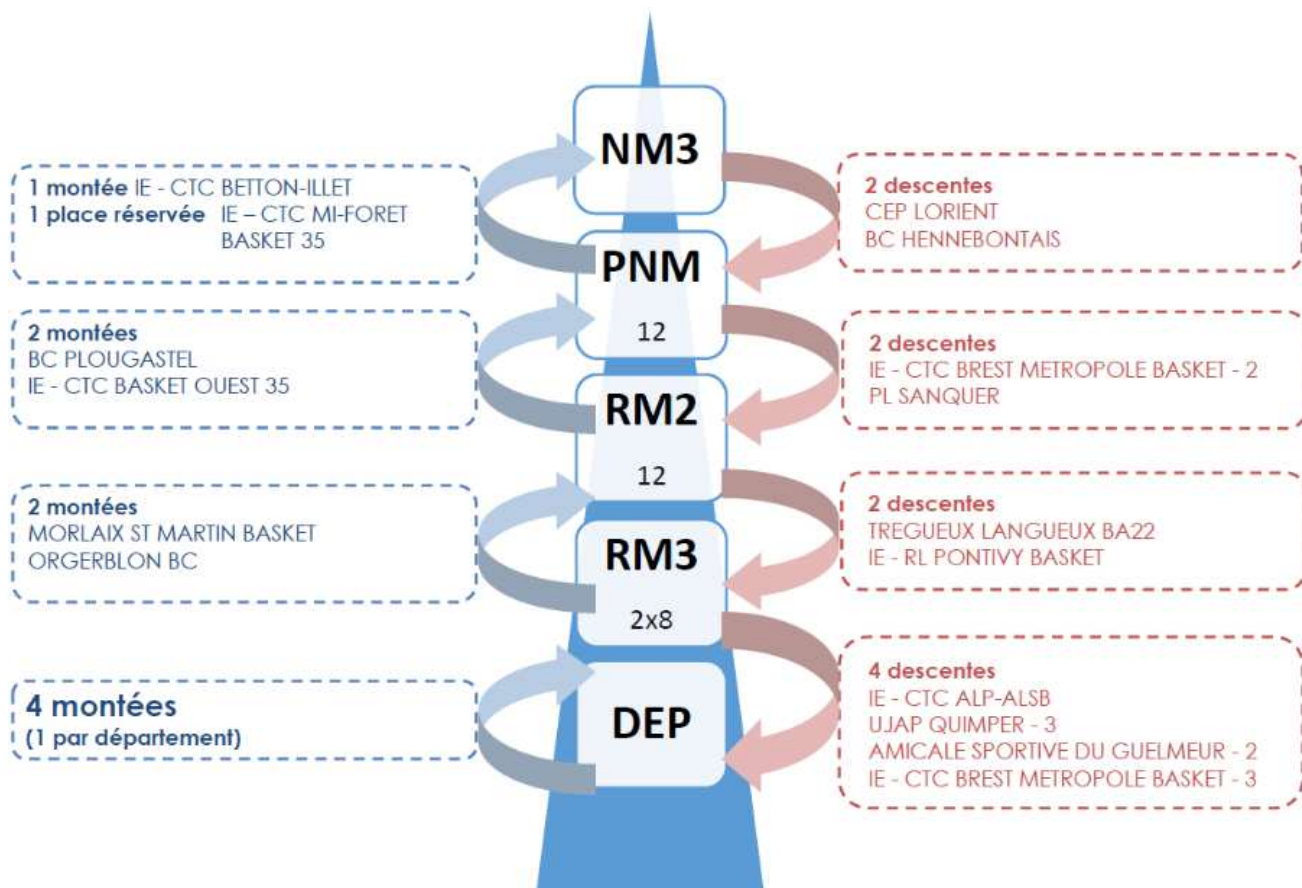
NM3

1 montée IE - CTC BETTON-ILLET
1 place réservée IE – CTC MI-FORET BASKET 35

2 descentes
CEP LORIENT
BC HENNEBONTAIS

PNM
12

2 montées
BC PLOUGASTEL
IE - CTC BASKET OUEST 35

2 descentes
IE - CTC BREST METROPOLE BASKET - 2
PL SANQUER

RM2
12

2 montées
MORLAIX ST MARTIN BASKET
ORGERBLON BC

2 descentes
TREGUEUX LANGUEUX BA22
IE - RL PONTIVY BASKET

RM3
2x8

4 montées
(1 par département)

DEP

4 descentes
IE - CTC ALP-ALSB
UJAP QUIMPER - 3
AMICALE SPORTIVE DU GUELMEUR - 2
IE - CTC BREST METROPOLE BASKET - 3